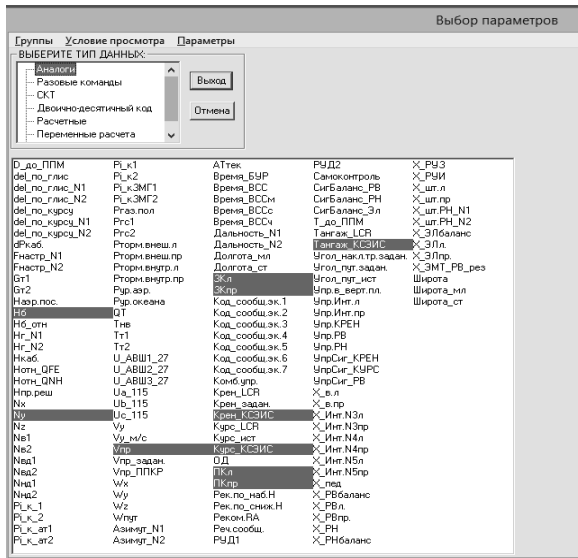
Выбор параметров

Группы Условие просмотра Параметры

ВЫБЕРИТЕ ТИП ДАННЫХ:
Аналоги
Разовые команды
СКТ
Двоично-десятичный код
Расчетные
Переменные расчета

Выход
Отмена

D_до_ППМ
del_по_глис
del_по_глис_N1
del_по_глис_N2
del_по_курсу
del_по_курсу_N1
del_по_курсу_N2
dPкаб.
Fнастр_N1
Fнастр_N2
Gт1
Gт2
Hзар.пос.
Hб
Hб_отн
Hr_N1
Hr_N2
Hкаб.
Hотн_QFE
Hотн_QNH
Hпр.реш
Nx
Ny
Nz
Nв1
Nв2
Nвд1
Nвд2
Nнд1
Nнд2
Pi_к_1
Pi_к_2
Pi_к_ат1
Pi_к_ат2

Pi_к1
Pi_к2
Pi_к3МГ1
Pi_к3МГ2
Pраз.пол
Prc1
Prc2
Pторм.внеш.л
Pторм.внеш.пр
Pторм.внутр.л
Pторм.внутр.пр
Pур.азр.
Pур.океана
QT
Tнв
Tт1
Tт2
U_АВШ1_27
U_АВШ2_27
U_АВШ3_27
Ua_115
Ub_115
Uc_115
Vy
Vy_м/с
Vпр
Vпр_задан.
Vпр_ППКР
Wx
Wy
Wz
Wпут
Азимут_N1
Азимут_N2

АТтек
Время_БУР
Время_ВСС
Время_ВССм
Время_ВССс
Время_ВССч
Дальность_N1
Дальность_N2
Долгота_мл
Долгота_ст
ЗКл
ЗКпр
Код_сообщ.эк.1
Код_сообщ.эк.2
Код_сообщ.эк.3
Код_сообщ.эк.4
Код_сообщ.эк.5
Код_сообщ.эк.6
Код_сообщ.эк.7
Комб.упр.
Крен_LCR
Крен_задан.
Крен_КСЭИС
Курс_LCR
Курс_ист
Курс_КСЭИС
ОД
ПКл
ПКпр
Рек.по_наб.Н
Рек.по_сниж.Н
Реком.RA
Реч.сообщ.
РУД1

РУД2
Самоконтроль
СигБаланс_РВ
СигБаланс_РН
СигБаланс_Эл
Т_до_ППМ
Тангаж_LCR
Тангаж_КСЭИС
Угол_накл.тр.задан.
Угол_пут.задан.
Угол_пут_ист
Упр.в_верт.пл.
Упр.Инт.л
Упр.Инт.пр
Упр.КРЕН
Упр.РВ
Упр.РН
УпрСиг_КРЕН
УпрСиг_КУРС
УпрСиг_РВ
X_в.л
X_в.пр
X_Инт.N3л
X_Инт.N3пр
X_Инт.N4л
X_Инт.N4пр
X_Инт.N5л
X_Инт.N5пр
X_пед
X_РВбаланс
X_РВл.
X_РВпр.
X_РН
X_РНбаланс

X_РУЗ
X_РУИ
X_шт.л
X_шт.пр
X_шт.РН_N1
X_шт.РН_N2
X_Элбаланс
X_Элл.
X_Элпр.
X_ЭМТ_РВ_рез
Широта
Широта_мл
Широта_ст